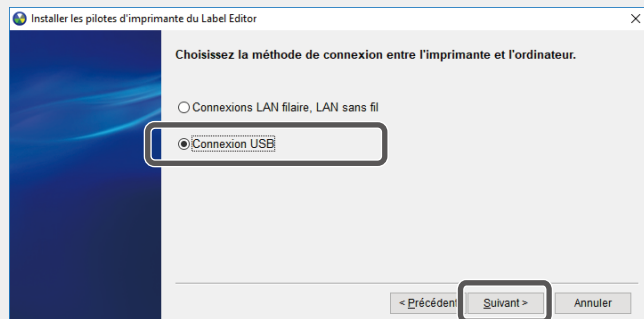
Installer les pilotes d'imprimante du Label Editor

×

Choisissez la méthode de connexion entre l'imprimante et l'ordinateur.

Connexions LAN filaire, LAN sans fil

Connexion USB

< Précédent

Suivant >

Annuler